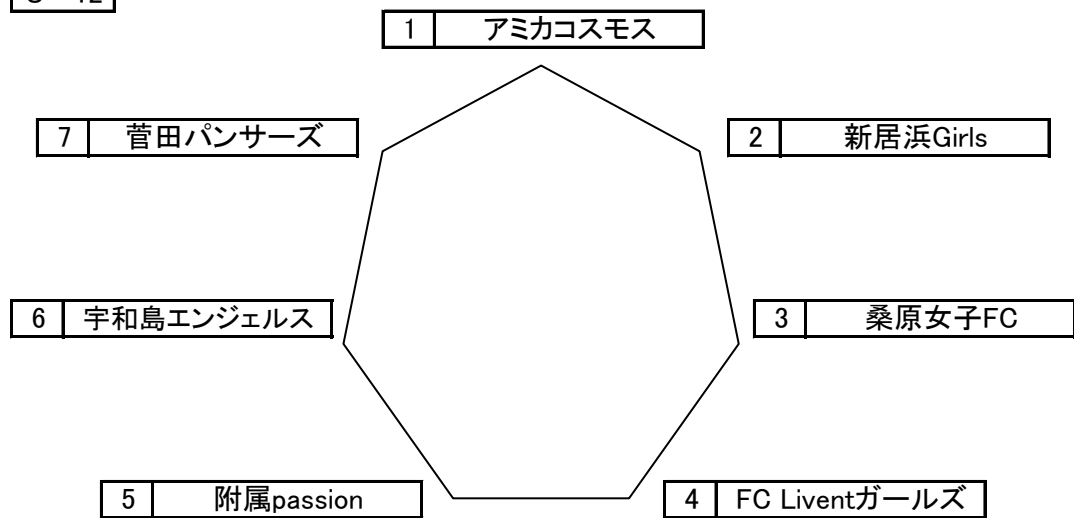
U-12

| 1 | アミカコスモス |
|---|---|

| 7 | 菅田パンサーズ |
|---|---|

| 2 | 新居浜Girls |
|---|---|

| 6 | 宇和島エンジェルス |
|---|---|

| 3 | 桑原女子FC |
|---|---|

| 5 | 附属passion |
|---|---|

| 4 | FC Liventガールズ |
|---|---|